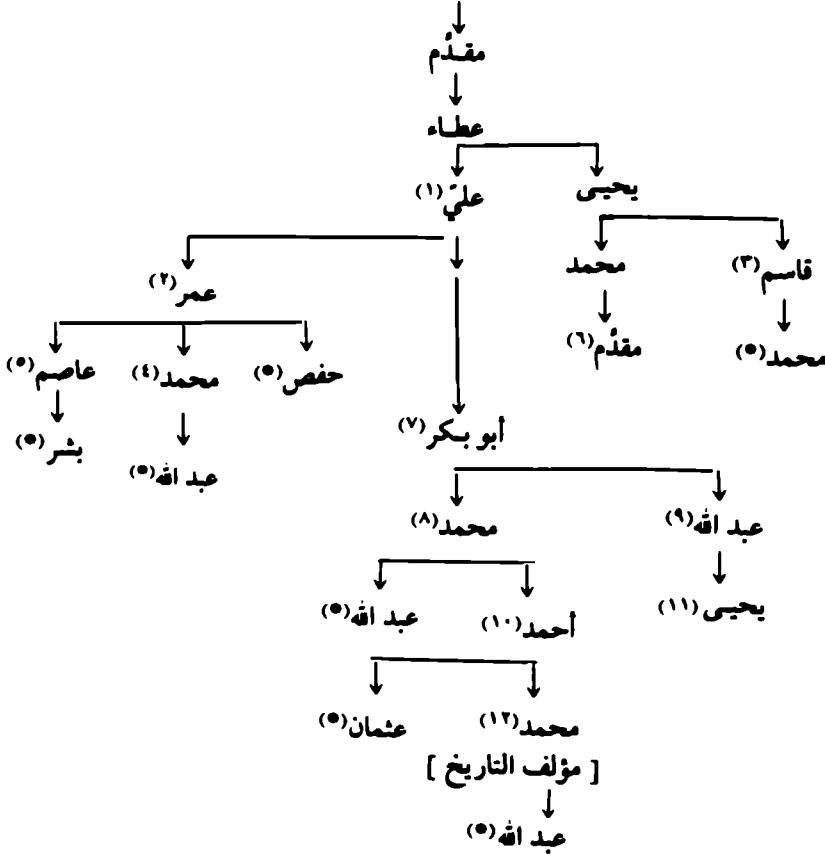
مقدَّم

عطاء

يحيى

عليّ(١)

قاسم(٣)

محمد

عمر(٢)

محمد(*)

مقدَّم(٦)

حفص(*)

محمد(٤)

عاصم(*)

عبد الله(*)

بشر(*)

أبو بكر(٧)

عبد الله(٩)

محمد(٨)

يحيى(١١)

أحمد(١٠)

عبد الله(*)

محمد(١٢)

عثمان(*)

[ مؤلف التاريخ ]

عبد الله(*)